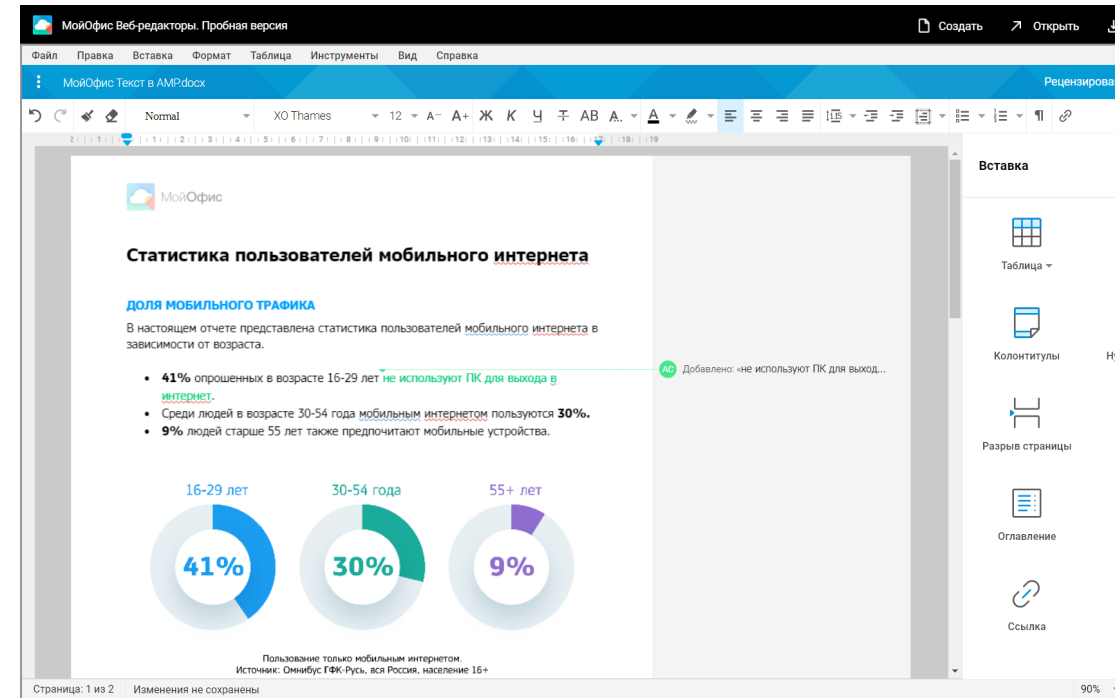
МойОфис Веб-редакторы. Пробная версия

Создать Открыть

Файл Правка Вставка Формат Таблица Инструменты Вид Справка

МойОфис Текст в AMP.docx

Рецензирова

Normal XO Thames 12 A- A+ Ж К Ч Т АВ А.

2 1 1 2 3 4 5 6 7 8 9 10 11 12 13 14 15 16 17 18 19

Вставка

МойОфис

Статистика пользователей мобильного интернета

ДОЛЯ МОБИЛЬНОГО ТРАФИКА

В настоящем отчете представлена статистика пользователей мобильного интернета в зависимости от возраста.

- **41%** опрошенных в возрасте 16-29 лет не используют ПК для выхода в интернет.
- Среди людей в возрасте 30-54 года мобильным интернетом пользуются **30%.**
- **9%** людей старше 55 лет также предпочитают мобильные устройства.

АС Добавлено: «не используют ПК для выход...

16-29 лет
41%

30-54 года
30%

55+ лет
9%

Пользование только мобильным интернетом.
Источник: Омнибус ГФК-Русь, вся Россия, население 16+

Таблица

Колонтитулы

Н

Разрыв страницы

Оглавление

Ссылка

Страница: 1 из 2 Изменения не сохранены

90%